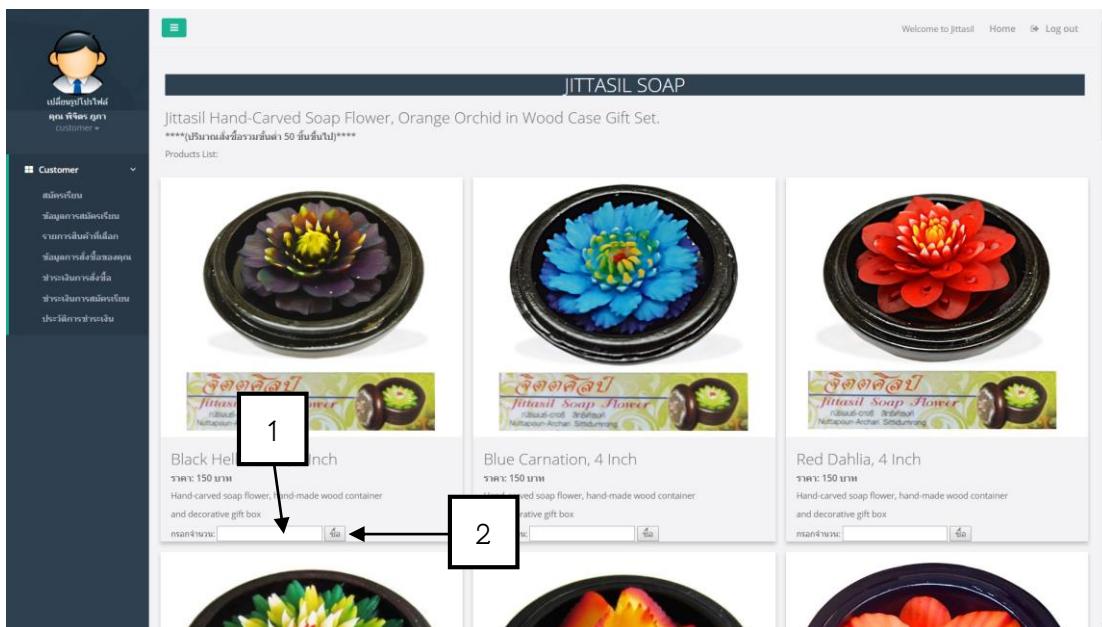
เปลี่ยนรูปโปรไฟล์
คุณ พิจิตร ภูภา
customer ▾

Customer

สมัครเรียน
ข้อมูลการสมัครเรียน
รายการสินค้าที่เลือก
ข้อมูลการสั่งซื้อของคุณ
ชำระเงินการสั่งซื้อ
ชำระเงินการสมัครเรียน
ประวัติการชำระเงิน

Welcome to Jittasil Home Log out

JITTASIL SOAP

Jittasil Hand-Carved Soap Flower, Orange Orchid in Wood Case Gift Set.
****(ปริมาณสั่งซื้อรวมขั้นต่ำ 50 ชิ้นขึ้นไป)****
Products List:

จิตตศิลป์ Jittasil Soap Flower

Black Hel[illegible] Inch
ราคา: 150 บาท
Hand-carved soap flower, hand-made wood container and decorative gift box
กรอกจำนวน: ซื้อ

1

2

Blue Carnation, 4 Inch
ราคา: 150 บาท
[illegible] soap flower, hand-made wood container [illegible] gift box
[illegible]: ซื้อ

Red Dahlia, 4 Inch
ราคา: 150 บาท
Hand-carved soap flower, hand-made wood container and decorative gift box
กรอกจำนวน: ซื้อ